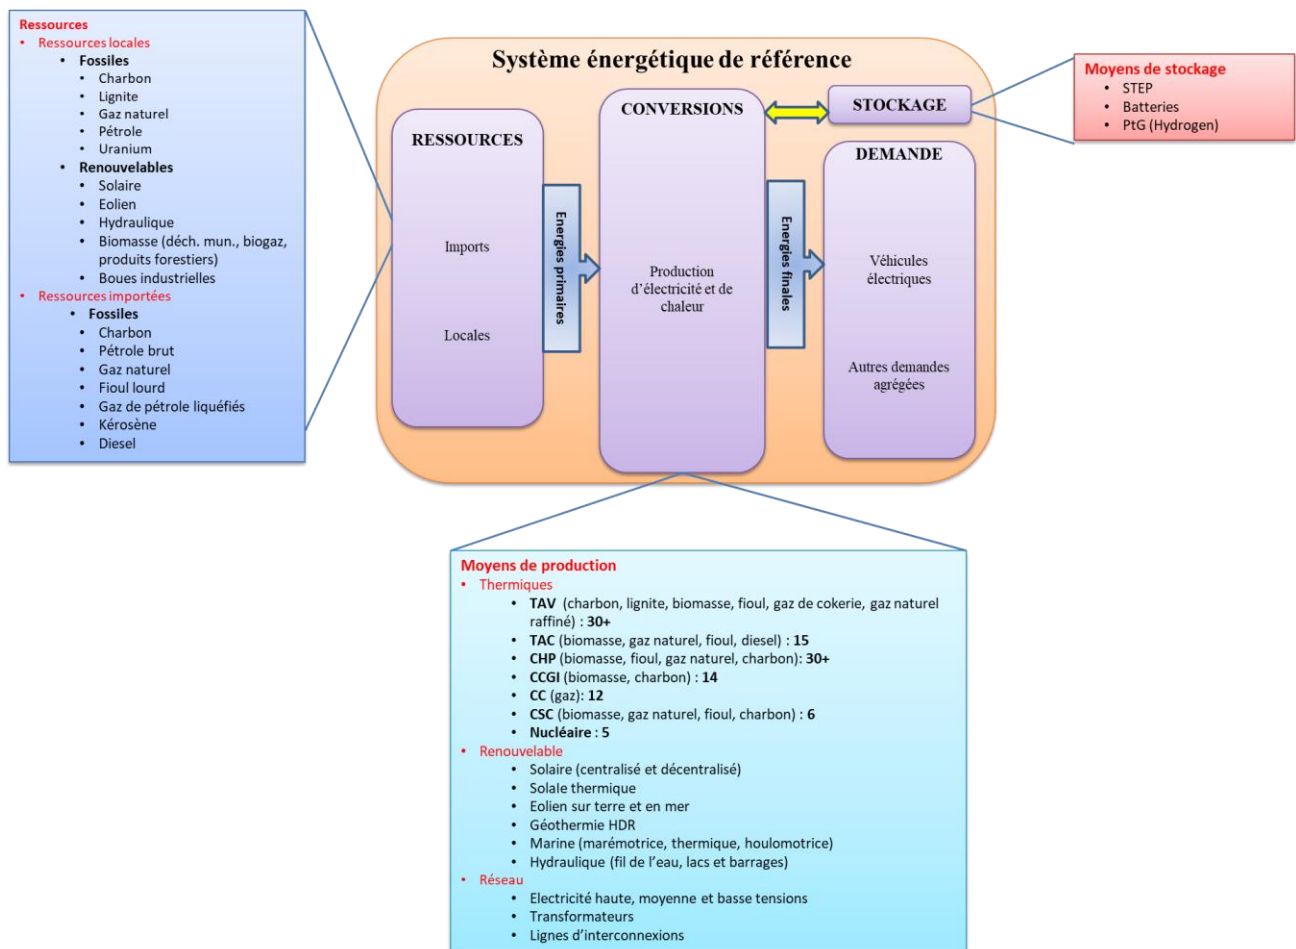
Ressources
• Ressources locales
• Fossiles
• Charbon
• Lignite
• Gaz naturel
• Pétrole
• Uranium
• Renouvelables
• Solaire
• Eolien
• Hydraulique
• Biomasse (déch. mun., biogaz, produits forestiers)
• Boues industrielles
• Ressources importées
• Fossiles
• Charbon
• Pétrole brut
• Gaz naturel
• Fioul lourd
• Gaz de pétrole liquéfiés
• Kérosène
• Diesel

Système énergétique de référence

RESSOURCES
Imports
Locales

Energies primaires

CONVERSIONS
Production d'électricité et de chaleur

Energies finales

STOCKAGE

DEMANDE
Véhicules électriques
Autres demandes agrégées

Moyens de stockage
• STEP
• Batteries
• PtG (Hydrogen)

Moyens de production
• Thermiques
• TAV (charbon, lignite, biomasse, fioul, gaz de cokerie, gaz naturel raffiné) : 30+
• TAC (biomasse, gaz naturel, fioul, diesel) : 15
• CHP (biomasse, fioul, gaz naturel, charbon): 30+
• CCGI (biomasse, charbon) : 14
• CC (gaz): 12
• CSC (biomasse, gaz naturel, fioul, charbon) : 6
• Nucléaire : 5
• Renouvelable
• Solaire (centralisé et décentralisé)
• Solale thermique
• Eolien sur terre et en mer
• Géothermie HDR
• Marine (marémotrice, thermique, houlomotrice)
• Hydraulique (fil de l'eau, lacs et barrages)
• Réseau
• Electricité haute, moyenne et basse tensions
• Transformateurs
• Lignes d'interconnexions